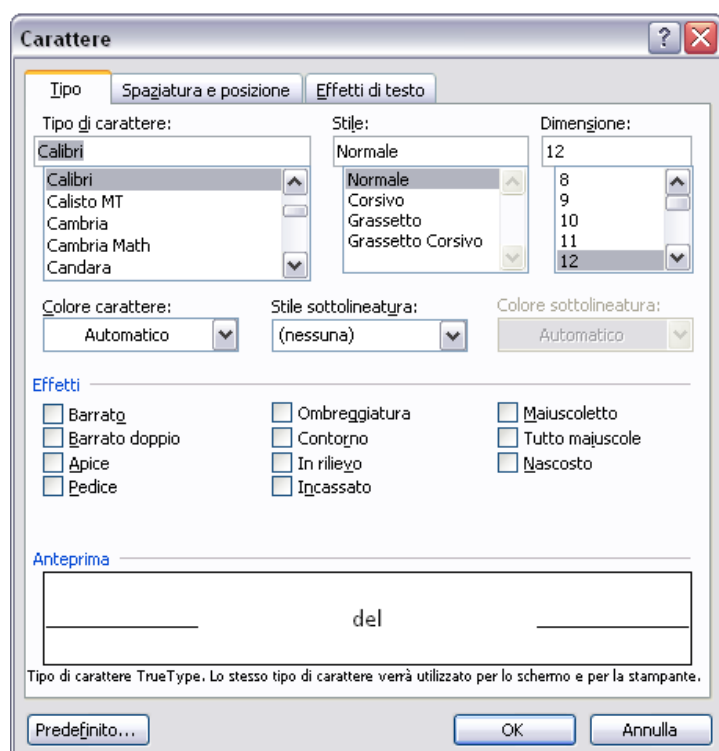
Carattere

Tipo | Spaziatura e posizione | Effetti di testo

Tipo di carattere:
Calibri
Calibri
Calisto MT
Cambria
Cambria Math
Candara

Stile:
Normale
Normale
Corsivo
Grassetto
Grassetto Corsivo

Dimensione:
12
8
9
10
11
12

Colore carattere:
Automatico

Stile sottolineatura:
(nessuna)

Colore sottolineatura:
Automatico

Effetti

Barrato
Barrato doppio
Apice
Pedice

Ombreggiatura
Contorno
In rilievo
Incassato

Maiuscoletto
Tutto maiuscole
Nascosto

Anteprima

del

Tipo di carattere TrueType. Lo stesso tipo di carattere verrà utilizzato per lo schermo e per la stampante.

Predefinito...

OK

Annulla